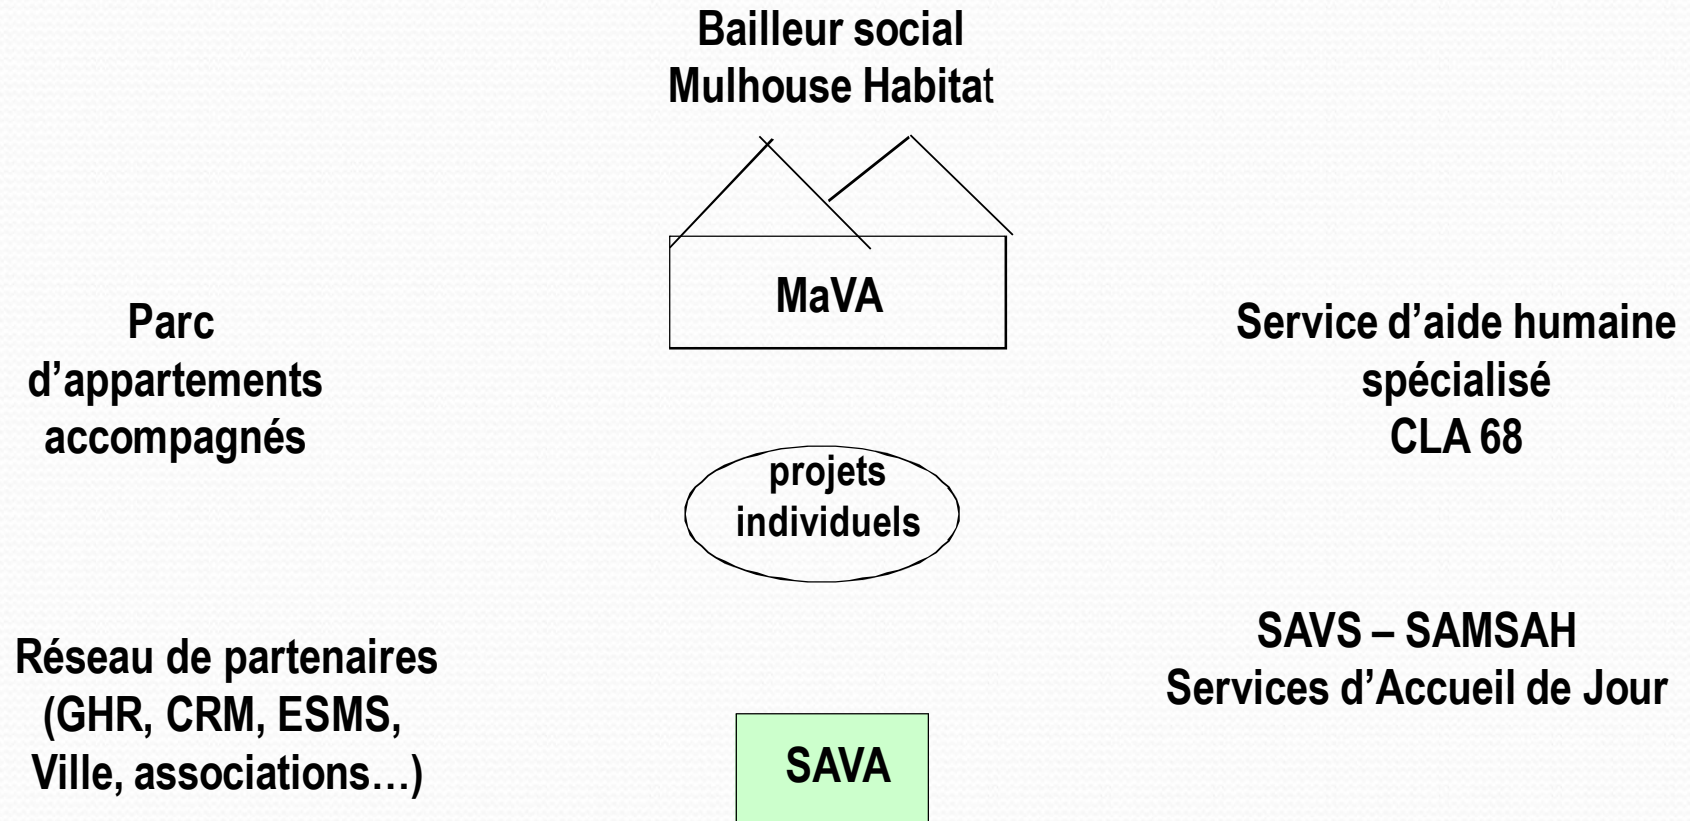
Bailleur social
Mulhouse Habitat

MaVA

Parc
d’appartements
accompagnés

Service d’aide humaine
spécialisé
CLA 68

projets
individuels

SAVS – SAMSAH
Services d’Accueil de Jour

Réseau de partenaires
(GHR, CRM, ESMS,
Ville, associations…)

SAVA